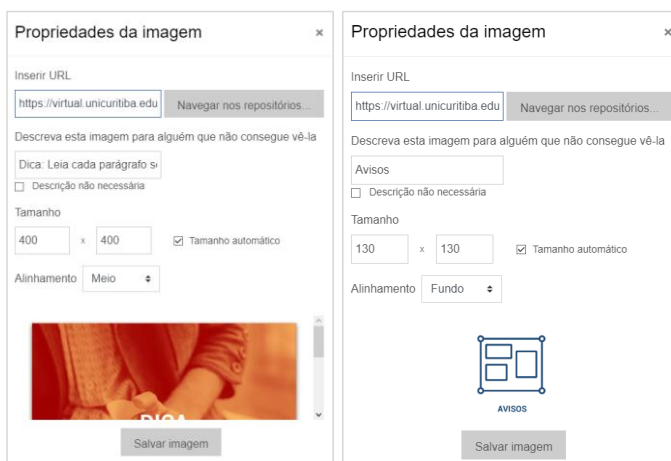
Propriedades da imagem ×

Inserir URL

https://virtual.unicuritiba.edu Navegar nos repositórios...

Descreva esta imagem para alguém que não consegue vê-la

Dica: Leia cada parágrafo s

☐ Descrição não necessária

Tamanho

400 x 400 ☑ Tamanho automático

Alinhamento Meio

DICA

Salvar imagem

Propriedades da imagem ×

Inserir URL

https://virtual.unicuritiba.edu Navegar nos repositórios...

Descreva esta imagem para alguém que não consegue vê-la

Avisos

☐ Descrição não necessária

Tamanho

130 x 130 ☑ Tamanho automático

Alinhamento Fundo

AVISOS

Salvar imagem